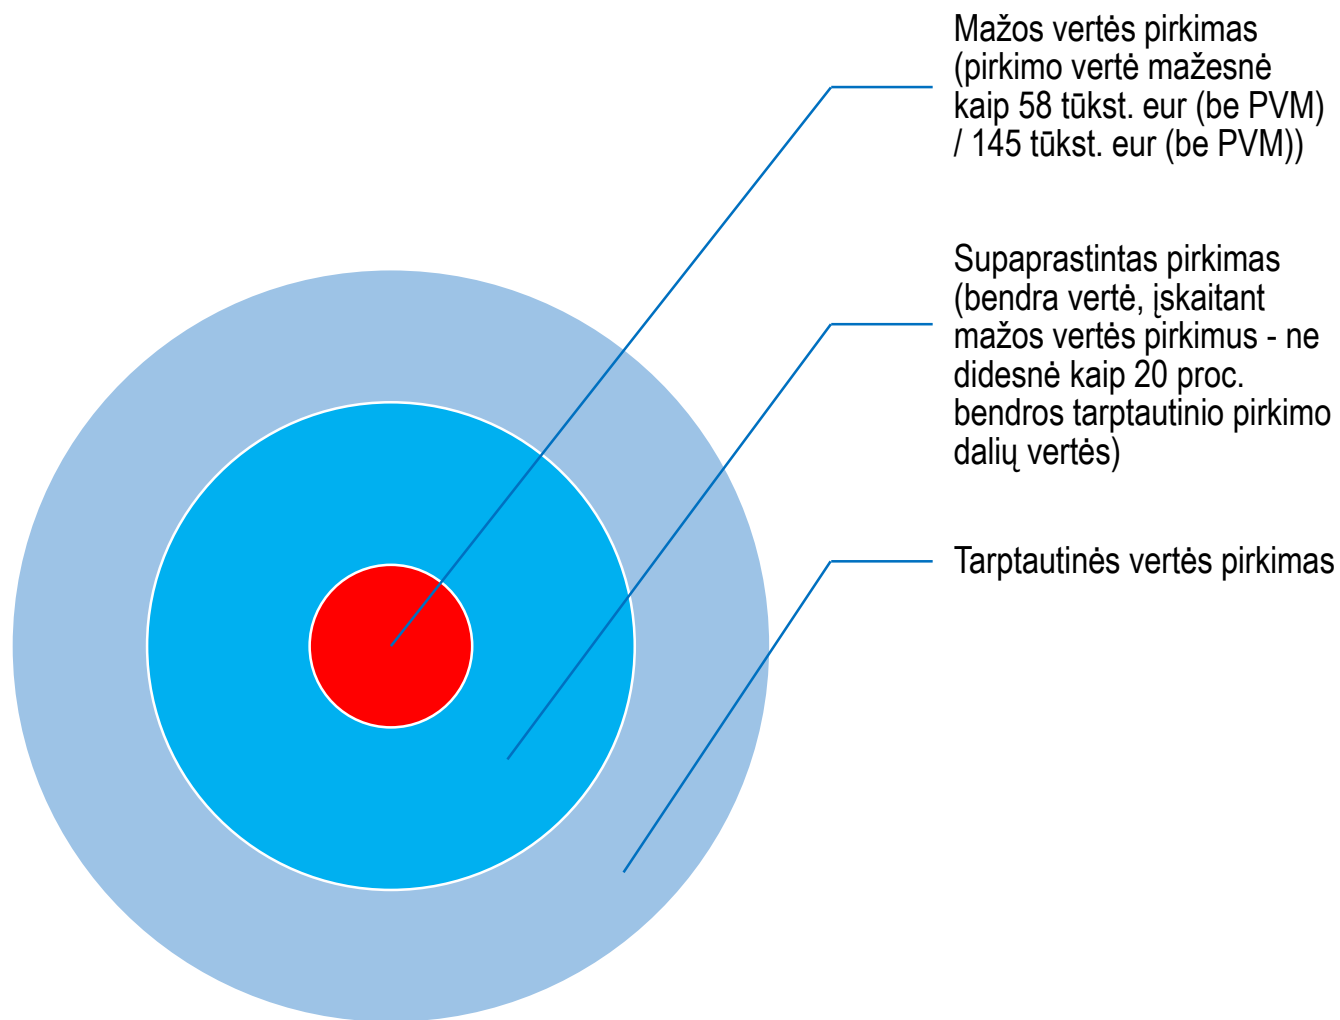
Mažos vertės pirkimas (pirkimo vertė mažesnė kaip 58 tūkst. eur (be PVM) / 145 tūkst. eur (be PVM))

Supaprastintas pirkimas (bendra vertė, įskaitant mažos vertės pirkimus - ne didesnė kaip 20 proc. bendros tarptautinio pirkimo dalių vertės)

Tarptautinės vertės pirkimas